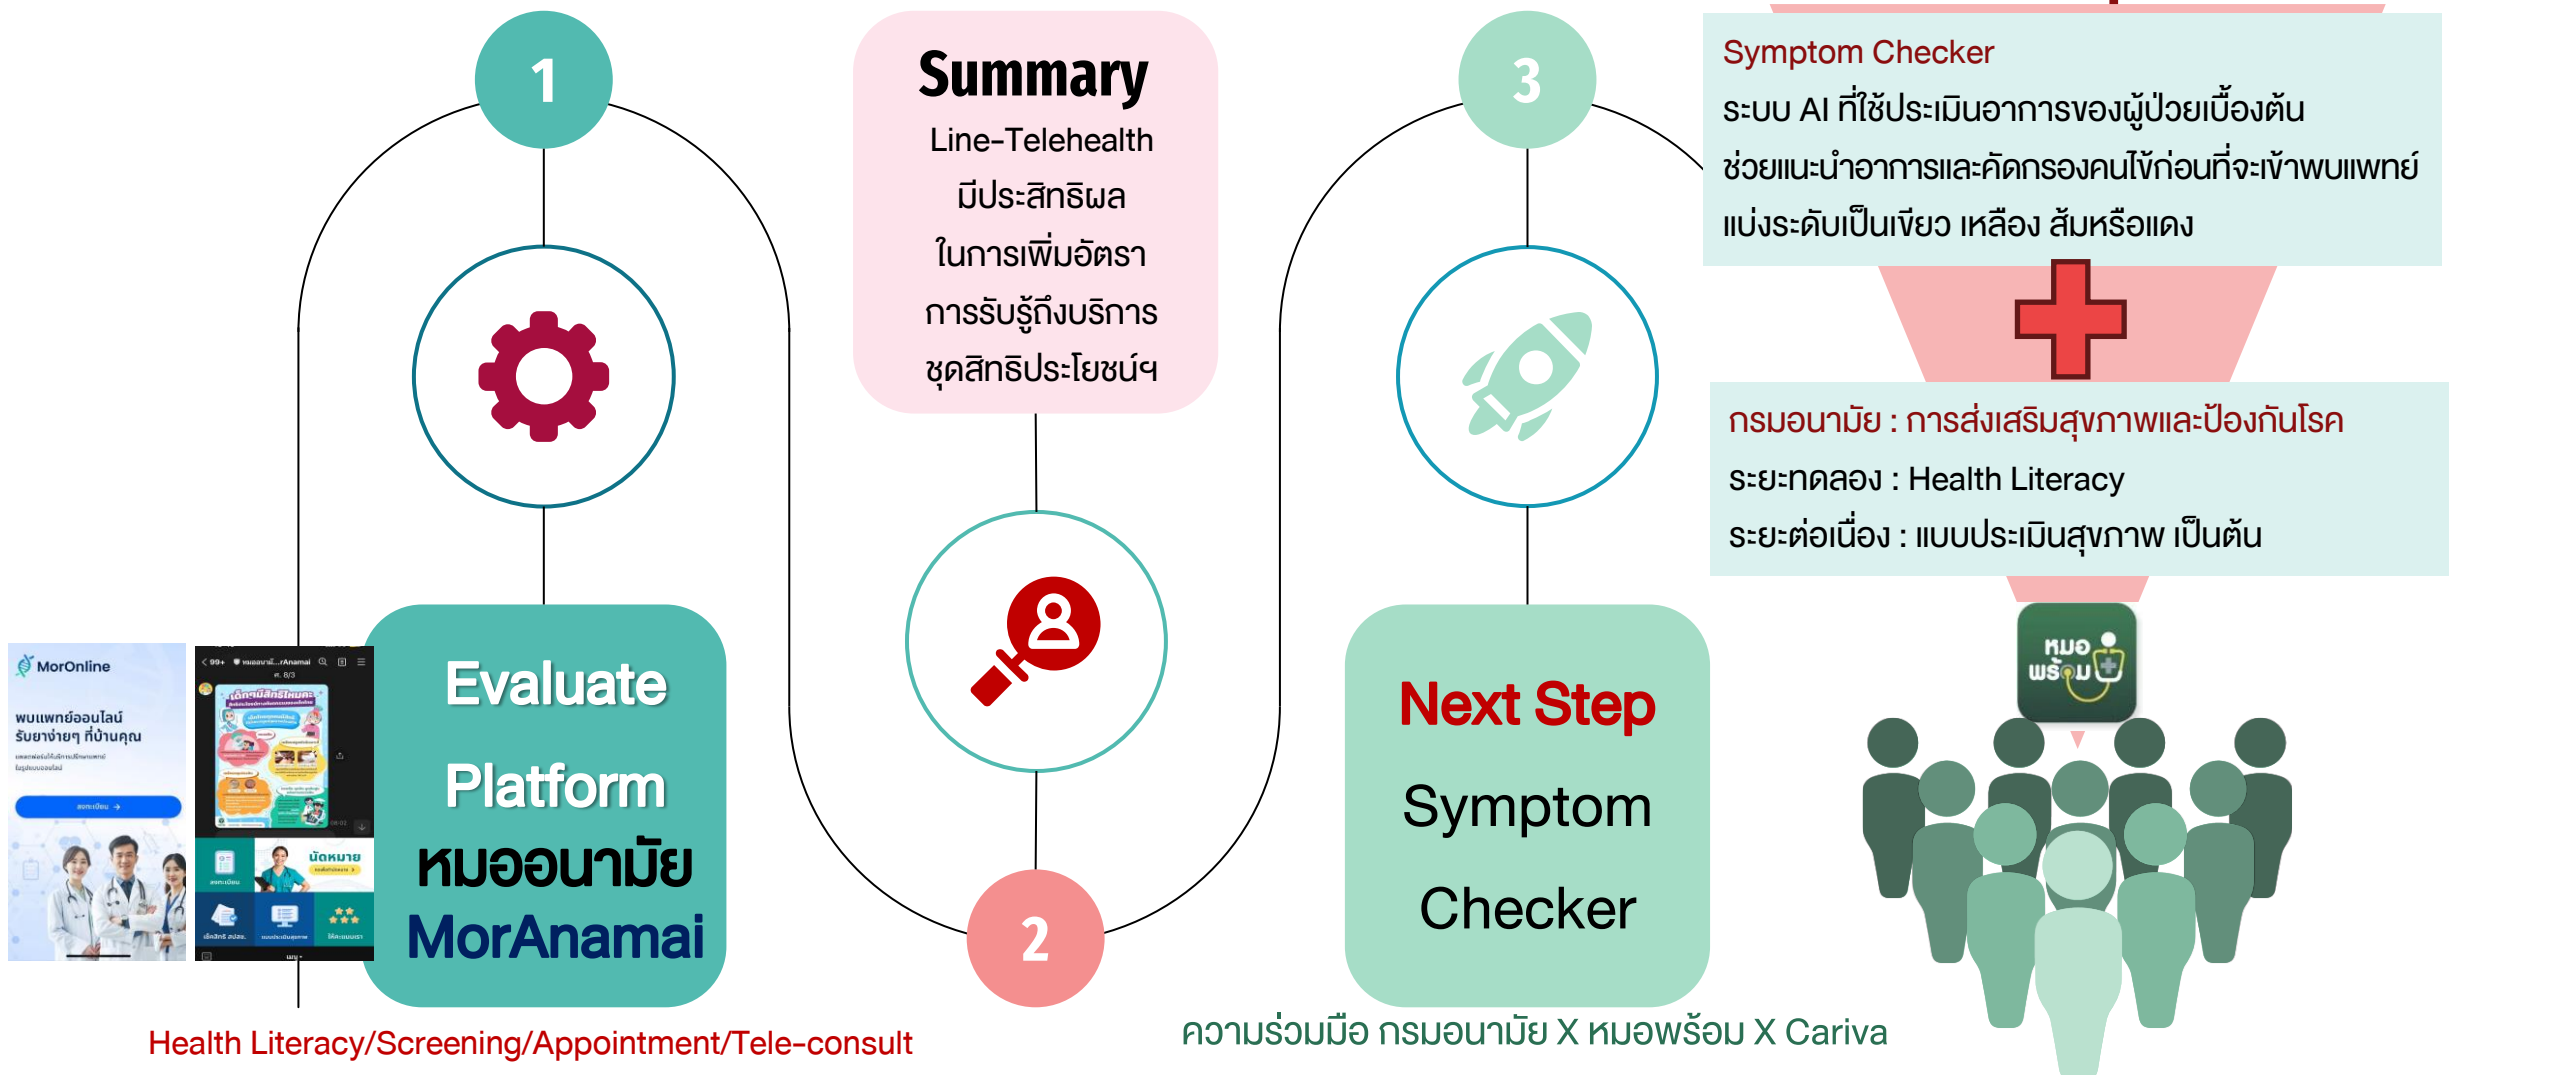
1

Summary
Line-Telehealth
มีประสิทธิผล
ในการเพิ่มอัตรา
การรับรู้ถึงบริการ
ชุดสิทธิประโยชน์ฯ

3

Symptom Checker
ระบบ AI ที่ใช้ประเมินอาการของผู้ป่วยเบื้องต้น
ช่วยแนะนำอาการและคัดกรองคนไข้ก่อนที่จะเข้าพบแพทย์
แบ่งระดับเป็นเขียว เหลือง ส้มหรือแดง

กรมอนามัย : การส่งเสริมสุขภาพและป้องกันโรค
ระยะทดลอง : Health Literacy
ระยะต่อเนื่อง : แบบประเมินสุขภาพ เป็นต้น

MorOnline
พบแพทย์ออนไลน์ รับยาง่ายๆ ที่บ้านคุณ

นัดหมาย

Evaluate
Platform
หมออนามัย
MorAnamai

2

Next Step
Symptom
Checker

หมอพร้อม

Health Literacy/Screening/Appointment/Tele-consult

ความร่วมมือ กรมอนามัย X หมอพร้อม X Cariva